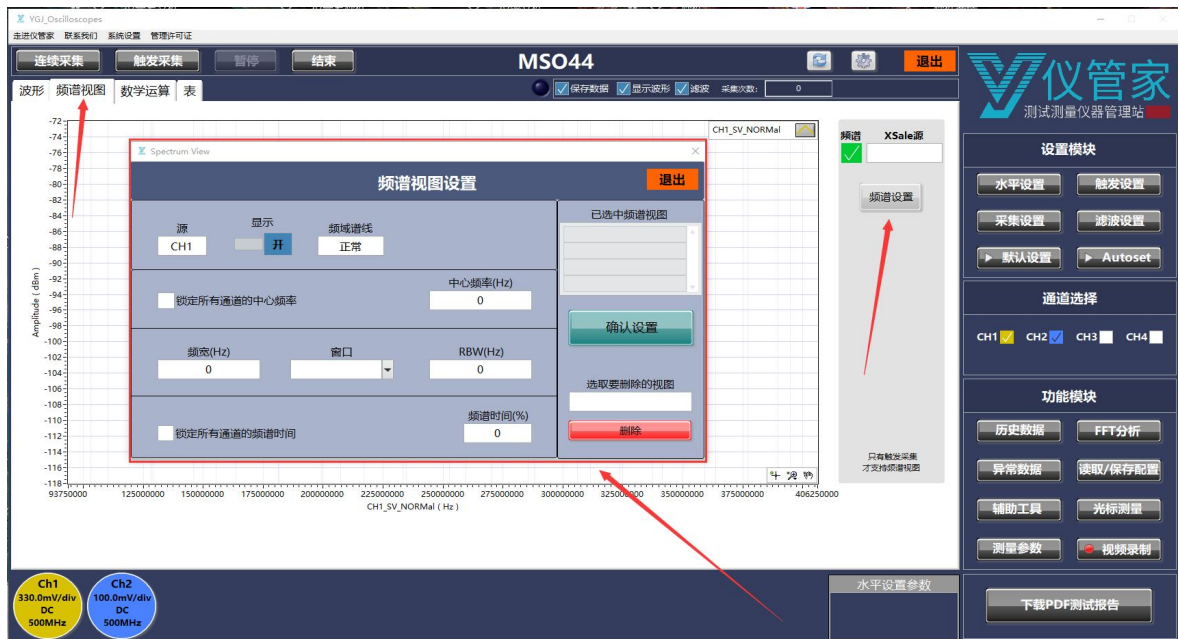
YGJ_Oscilloscopes
走进仪管家 联系我们 系统设置 管理许可证

连续采集 触发采集 暂停 结束 MSO44 退出

波形 频谱视图 数学运算 表

保存数据 显示波形 滤波 采集次数: 0

仪管家
测试测量仪器管理站

-72
-74
-76
-78
-80
-82
-84
-86
-88
-90
-92
-94
-96
-98
-100
-102
-104
-106
-108
-110
-112
-114
-116
-118

Amplitude ( dBm )

CH1_SV_NORMal

93750000 125000000 150000000 175000000 200000000 225000000 250000000 275000000 300000000 325000000 350000000 375000000 406250000

CH1_SV_NORMal ( Hz )

Spectrum View

频谱视图设置

退出

源
CH1

显示
开

频域谱线
正常

锁定所有通道的中心频率

中心频率(Hz)
0

频宽(Hz)
0

窗口

RBW(Hz)
0

锁定所有通道的频谱时间

频谱时间(%)
0

已选中频谱视图

确认设置

选取要删除的视图

删除

频谱 XSale源

频谱设置

只有触发采集
才支持频谱视图

设置模块
水平设置 触发设置
采集设置 滤波设置
默认设置 Autoset

通道选择
CH1 CH2 CH3 CH4

功能模块
历史数据 FFT分析
异常数据 读取/保存配置
辅助工具 光标测量
测量参数 视频录制

水平设置参数

下载PDF测试报告

Ch1
330.0mV/div
DC
500MHz

Ch2
100.0mV/div
DC
500MHz